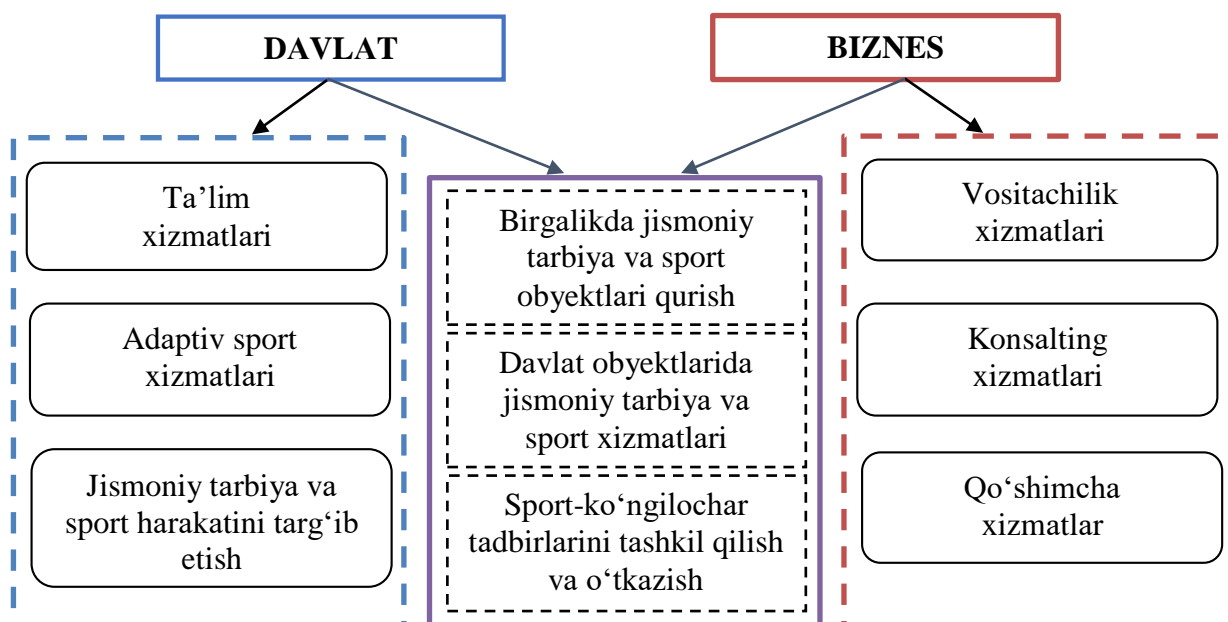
DAVLAT

BIZNES

Ta’lim xizmatlari

Adaptiv sport xizmatlari

Jismoniy tarbiya va sport harakatini targ‘ib etish

Birgalikda jismoniy tarbiya va sport obyektlari qurish

Davlat obyektlarida jismoniy tarbiya va sport xizmatlari

Sport-ko‘ngilochar tadbirlarini tashkil qilish va o‘tkazish

Vositachilik xizmatlari

Konsalting xizmatlari

Qo‘shimcha xizmatlar